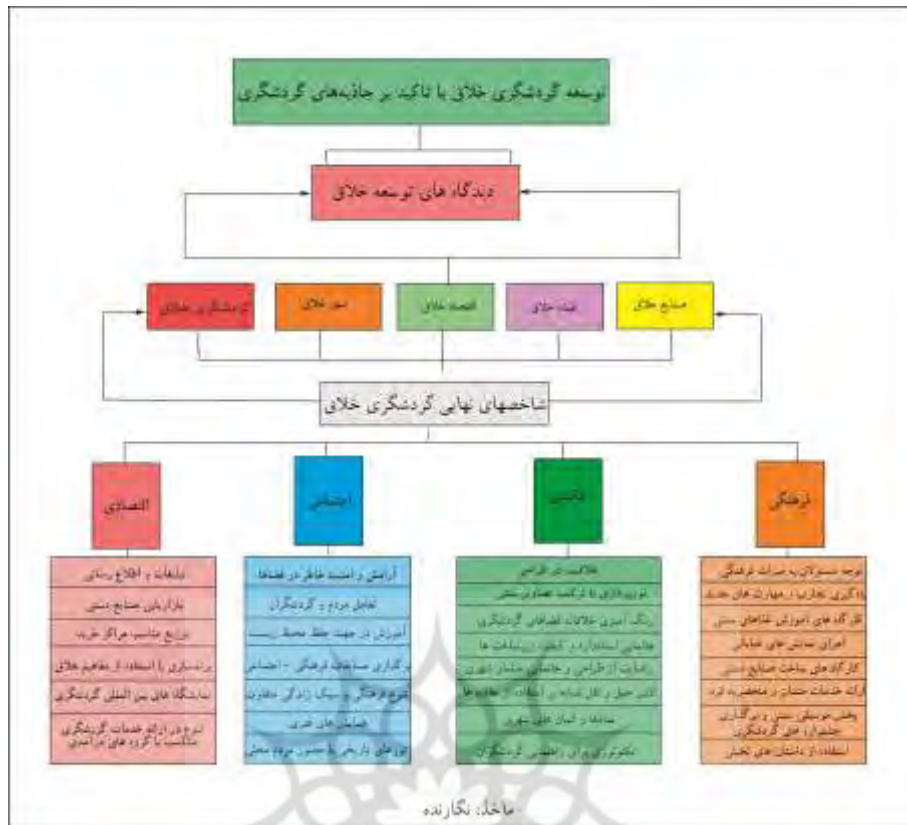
توسعه گردشگری خلاق با تاکید بر جاذبه‌های گردشگری

دیدگاه های توسعه خلاق

منابع خلاق

فضاء خلاق

اقتصاد خلاق

شهر خلاق

گردشگری خلاق

شاخصهای نهایی گردشگری خلاق

فرهنگی

کالبدی

اجتماعی

اقتصادی

توجه مسئولان به میراث فرهنگی

یادگیری تجارب و مهارت های جدید

کارگاه های آموزش غذاهای سنتی

اجرای نمایش های خیابانی

کارگاه های ساخت صنایع دستی

ارائه خدمات حمام و محصولات به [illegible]

پخش موسیقی سنتی و برگزاری جشنواره های گردشگری

استفاده از داستان های تاریخی

خلاقیت در طراحی

نورپردازی با ترکیب عناصر سنتی

رنگ آمیزی خلاقانه فضاهای گردشگری

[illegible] استفاده در کفپوش ساختمان ها

رعایت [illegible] طراحی و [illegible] شهری

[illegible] و نقل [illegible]

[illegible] و المان های شهری

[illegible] گردشگران

آرامش و امنیت خاطر در فضاها

تعامل مردم و گردشگران

آموزش در جهت حفظ محیط زیست

برگزاری مسابقات فرهنگی - اجتماعی

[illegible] فرهنگ و سبک زندگی متفاوت

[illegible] های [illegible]

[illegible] های تاریخی با حضور مردم محلی

تبلیغات و اطلاع رسانی

بازاریابی صنایع دستی

برنامه مناسب مراکز خرید

برندسازی با استفاده از مفاهیم خلاق

نمایشگاه های بین المللی گردشگری

تنوع در ارائه خدمات گردشگری متناسب با گروه های مراجعین

ماخذ: نگارنده